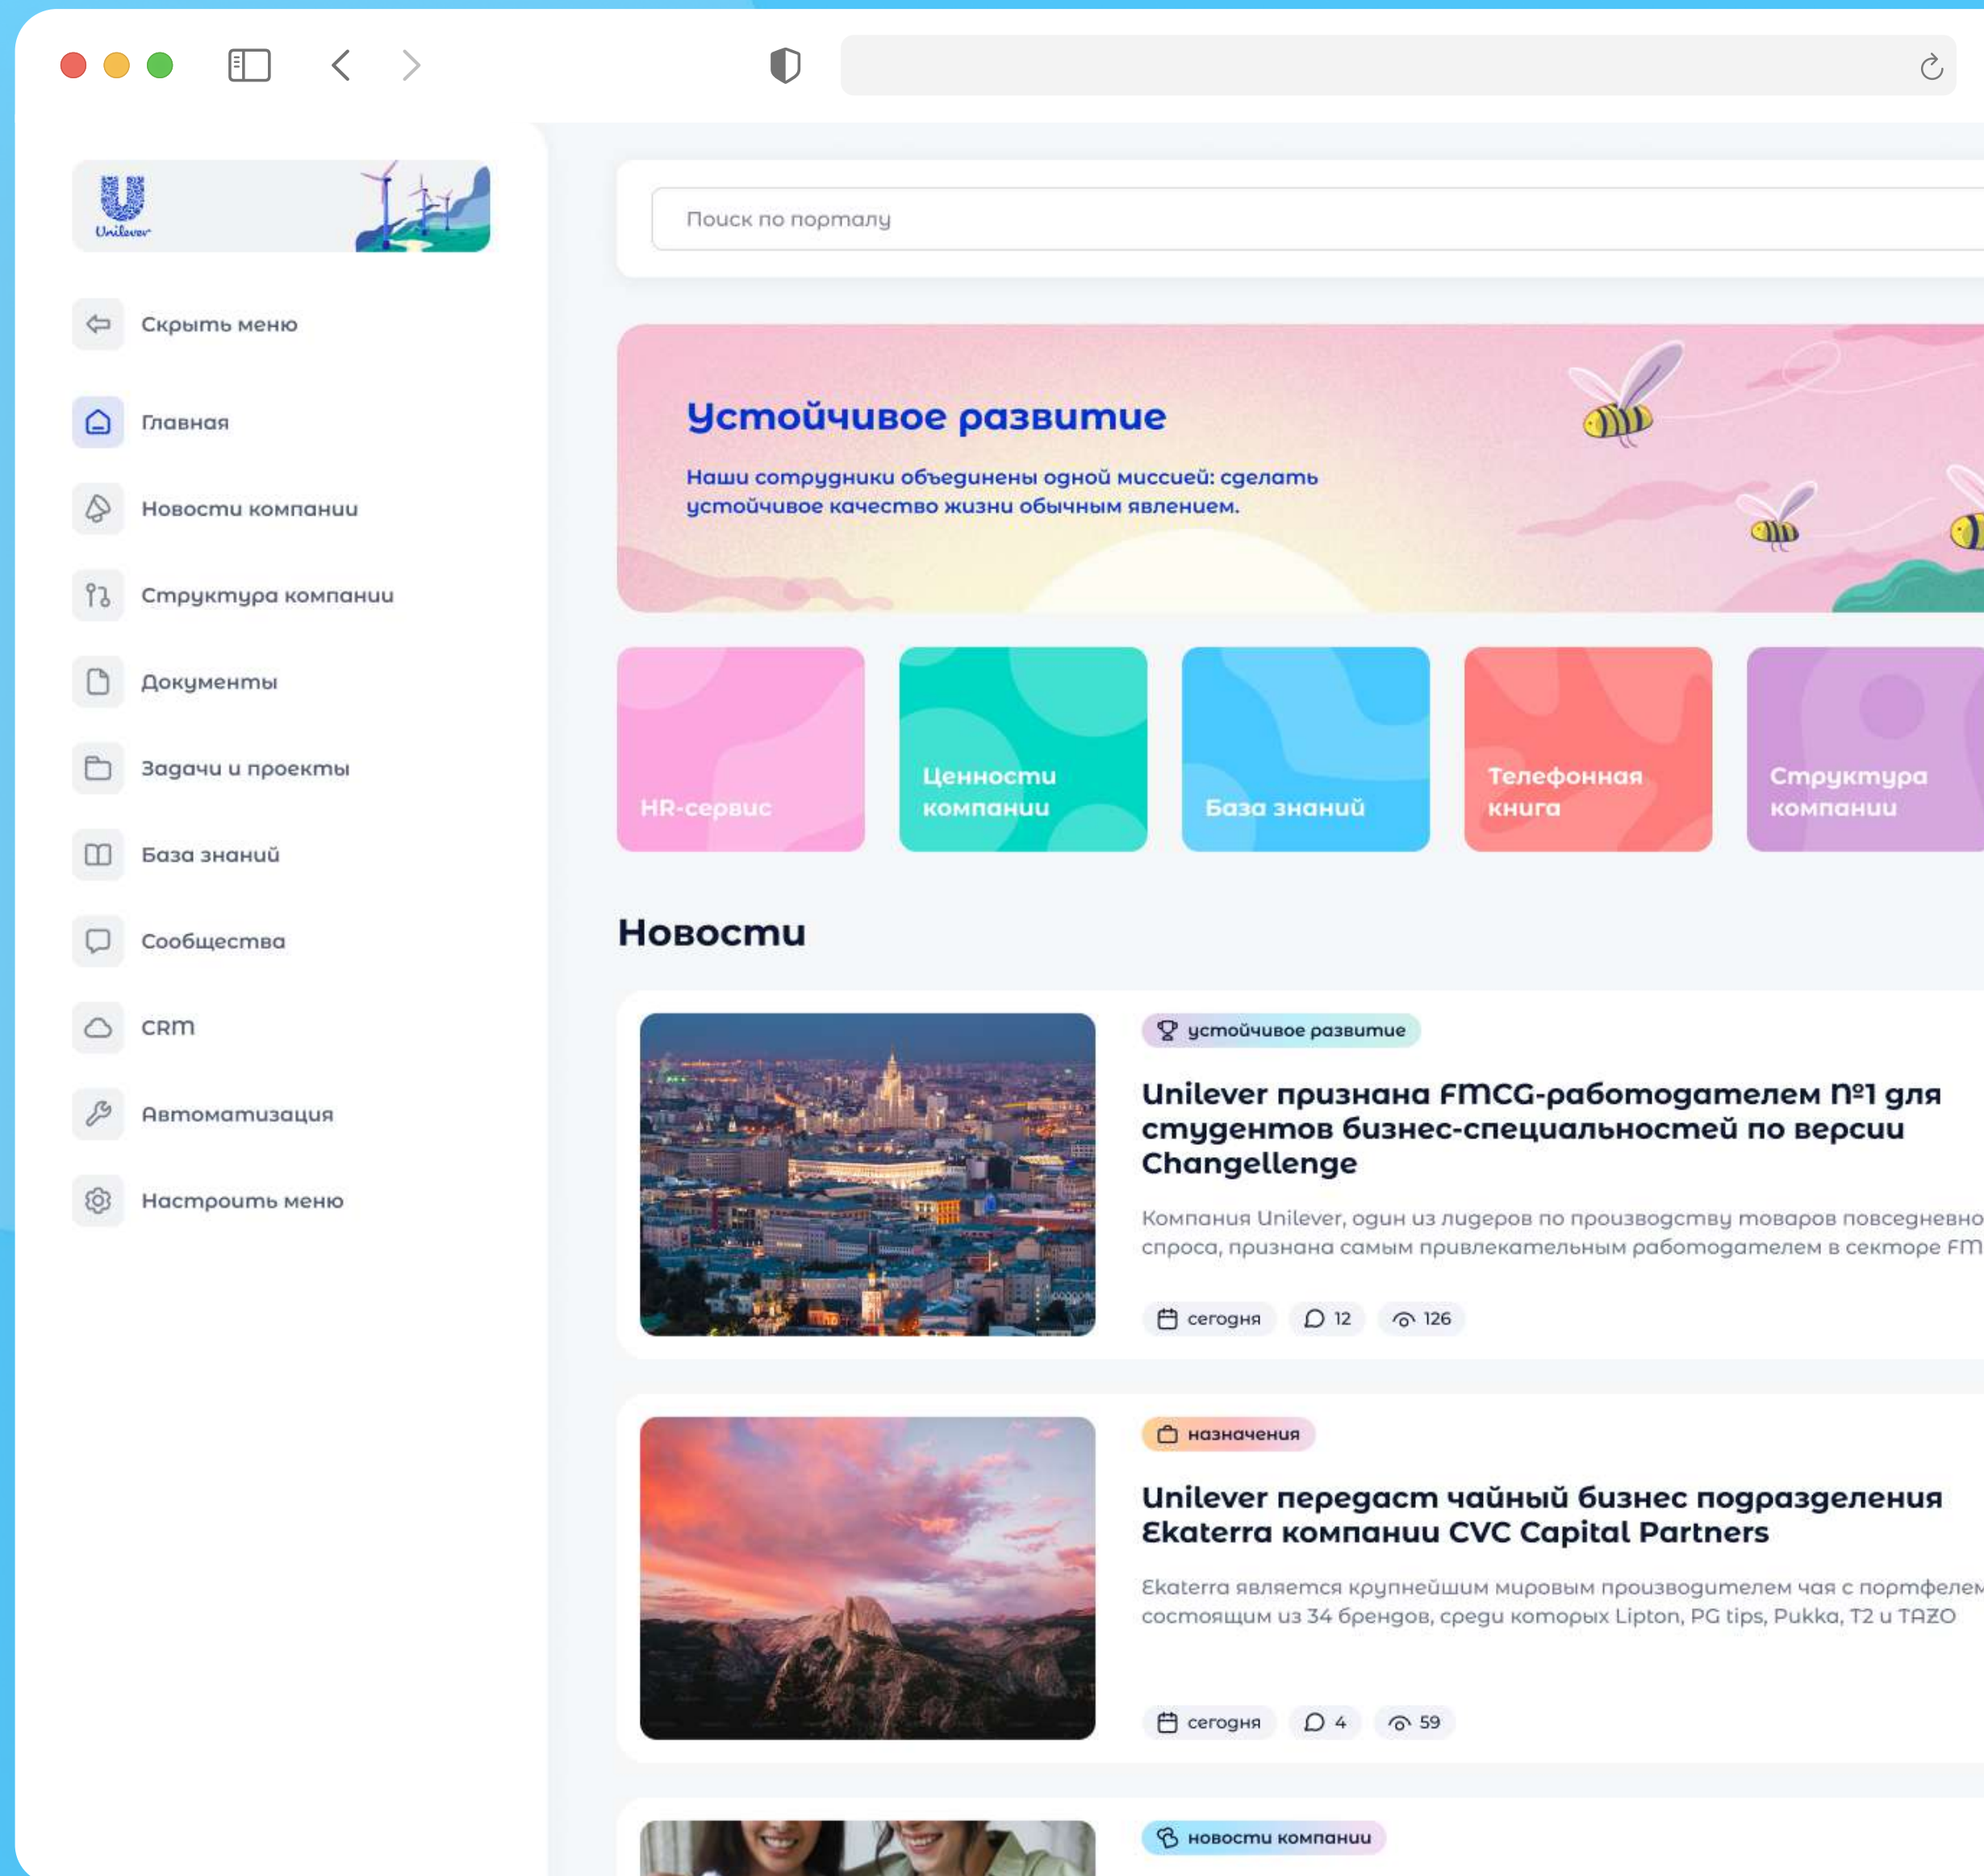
Unilever

Скрыть меню

Главная

Новости компании

Структура компании

Документы

Задачи и проекты

База знаний

Сообщества

CRM

Автоматизация

Настроить меню

Поиск по порталу

Устойчивое развитие

Наши сотрудники объединены одной миссией: сделать устойчивое качество жизни обычным явлением.

HR-сервис

Ценности компании

База знаний

Телефонная книга

Структура компании

Новости

устойчивое развитие

Unilever признана FMCG-работодателем №1 для студентов бизнес-специальностей по версии Changellenge

Компания Unilever, один из лидеров по производству товаров повседневно спроса, признана самым привлекательным работодателем в секторе FM

сегодня 12 126

назначения

Unilever передаст чайный бизнес подразделения Ekaterra компании CVC Capital Partners

Ekaterra является крупнейшим мировым производителем чая с портфелем состоящим из 34 брендов, среди которых Lipton, PG tips, Pukka, T2 и TAZO

сегодня 4 59

новости компании